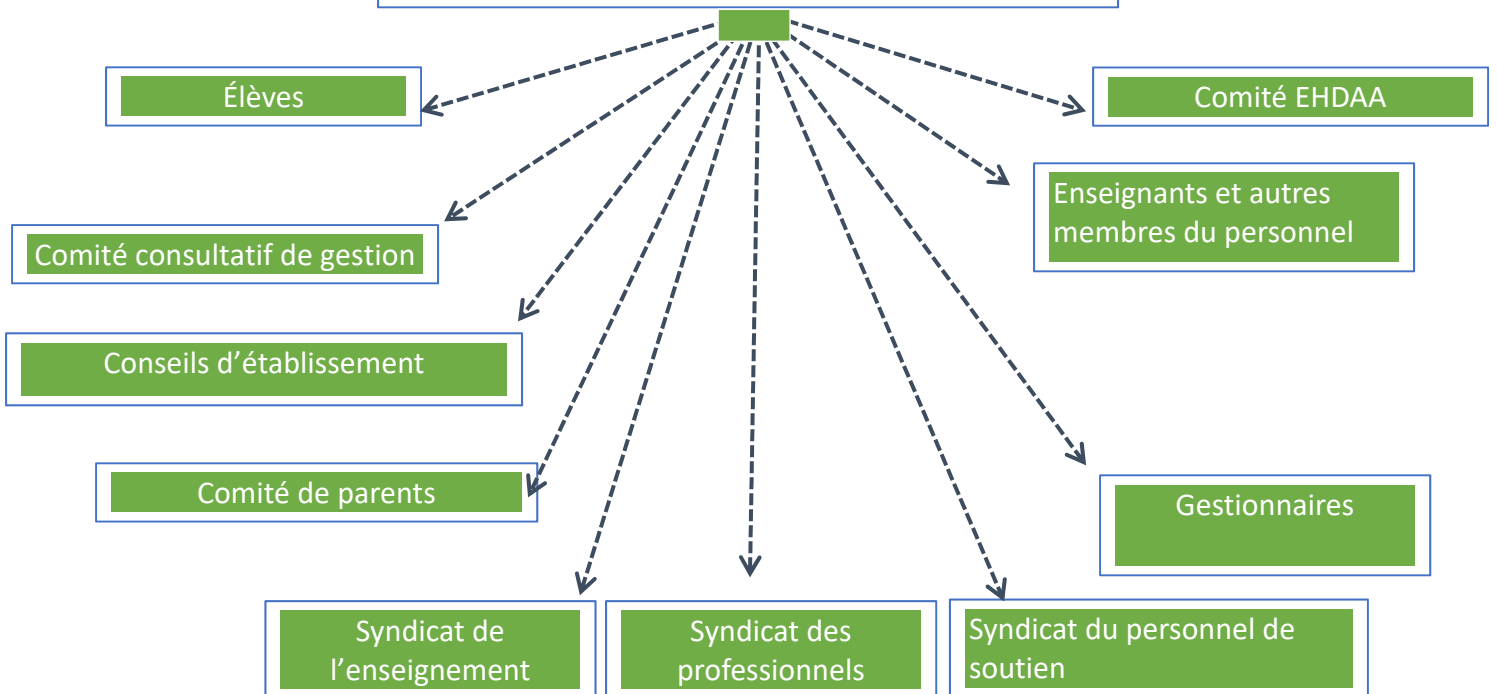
Élèves

Comité EHDAA

Enseignants et autres membres du personnel

Comité consultatif de gestion

Conseils d'établissement

Comité de parents

Gestionnaires

Syndicat de l'enseignement

Syndicat des professionnels

Syndicat du personnel de soutien